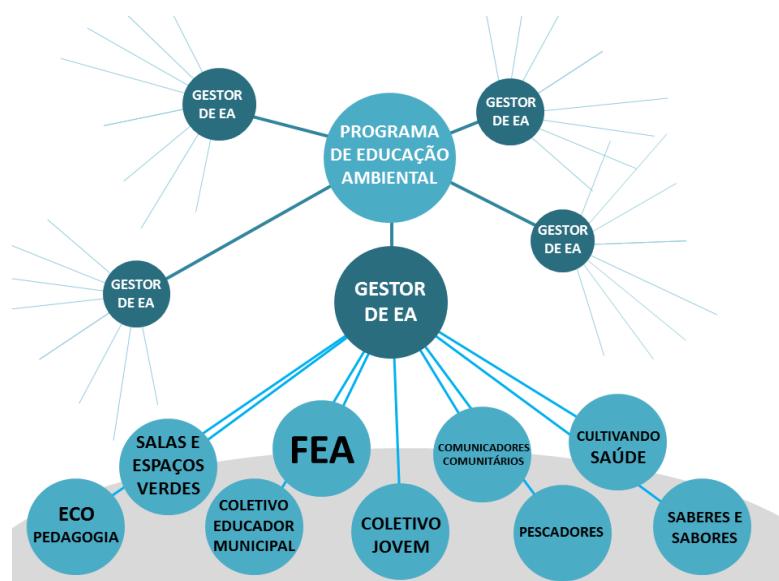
GESTOR DE EA

PROGRAMA DE EDUCAÇÃO AMBIENTAL

GESTOR DE EA

GESTOR DE EA

GESTOR DE EA

GESTOR DE EA

SALAS E ESPAÇOS VERDES

FEA

COMUNICADORES COMUNITÁRIOS

CULTIVANDO SAÚDE

ECO PEDAGOGIA

COLETIVO EDUCADOR MUNICIPAL

COLETIVO JOVEM

PESCADORES

SABERES E SABORES